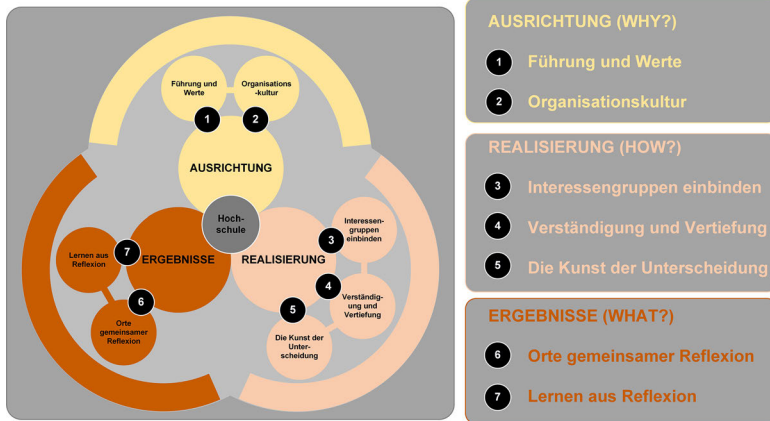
Führung und Werte

Organisations-kultur

1

2

AUSRICHTUNG

Hoch-schule

Lernen aus Reflexion

7

ERGEBNISSE

6

Orte gemeinsamer Reflexion

REALISIERUNG

Interessen-gruppen einbinden

3

4

Verständig-ung und Vertiefung

5

Die Kunst der Unter-scheidung

AUSRICHTUNG (WHY?)

1 Führung und Werte

2 Organisationskultur

REALISIERUNG (HOW?)

3 Interessengruppen einbinden

4 Verständigung und Vertiefung

5 Die Kunst der Unterscheidung

ERGEBNISSE (WHAT?)

6 Orte gemeinsamer Reflexion

7 Lernen aus Reflexion